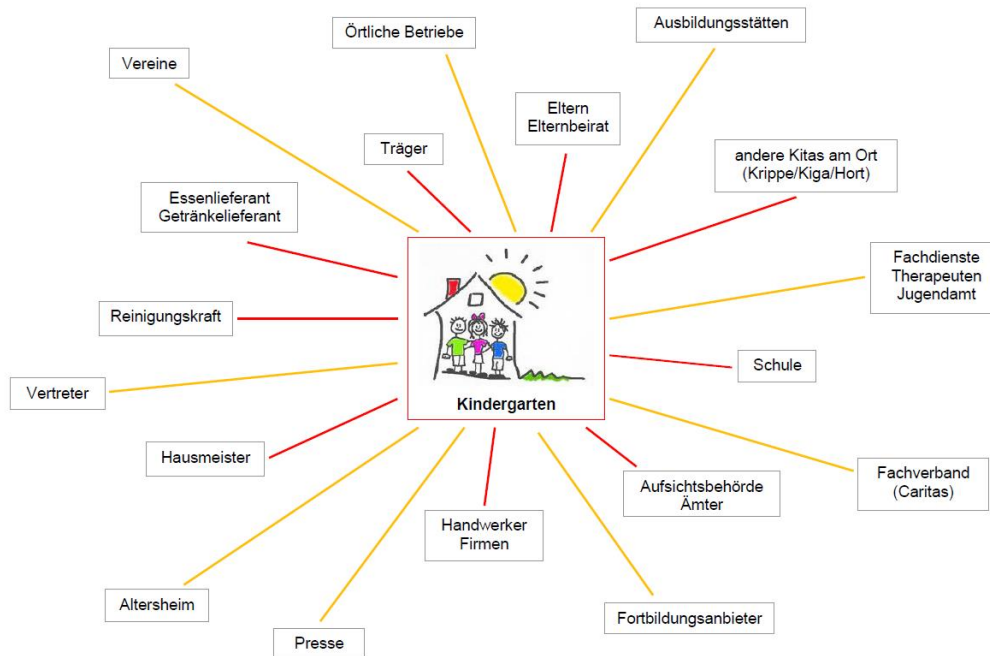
Örtliche Betriebe

Ausbildungsstätten

Vereine

Eltern
Elternbeirat

Träger

andere Kitas am Ort
(Krippe/Kiga/Hort)

Essenlieferant
Getränkelieferant

Fachdienste
Therapeuten
Jugendamt

Reinigungskraft

Kindergarten

Schule

Vertreter

Hausmeister

Fachverband
(Caritas)

Aufsichtsbehörde
Ämter

Handwerker
Firmen

Altersheim

Fortbildungsanbieter

Presse